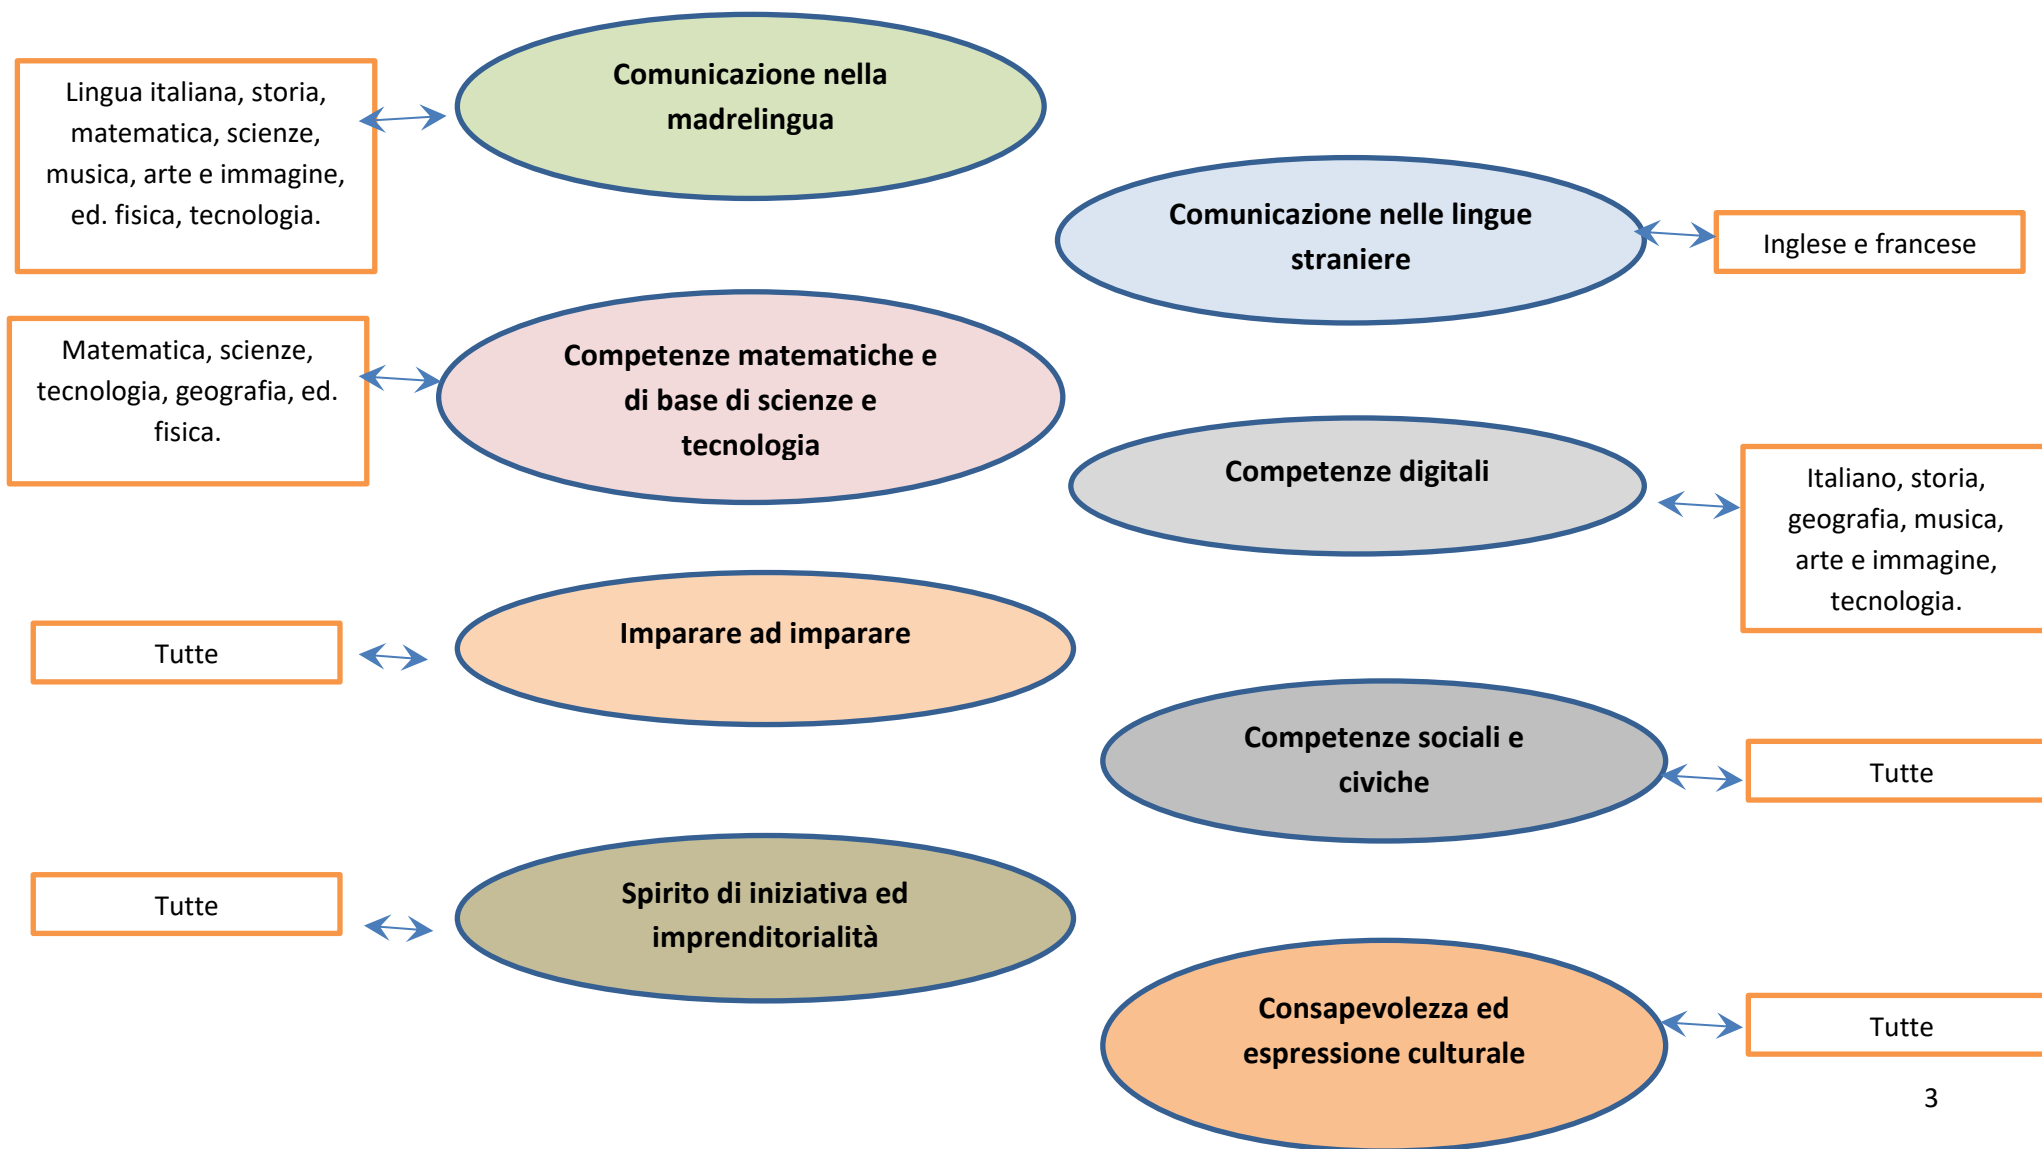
Lingua italiana, storia, matematica, scienze, musica, arte e immagine, ed. fisica, tecnologia.

Comunicazione nella madrelingua

Comunicazione nelle lingue straniere

Inglese e francese

Matematica, scienze, tecnologia, geografia, ed. fisica.

Competenze matematiche e di base di scienze e tecnologia

Competenze digitali

Italiano, storia, geografia, musica, arte e immagine, tecnologia.

Tutte

Imparare ad imparare

Competenze sociali e civiche

Tutte

Tutte

Spirito di iniziativa ed imprenditorialità

Consapevolezza ed espressione culturale

Tutte

3